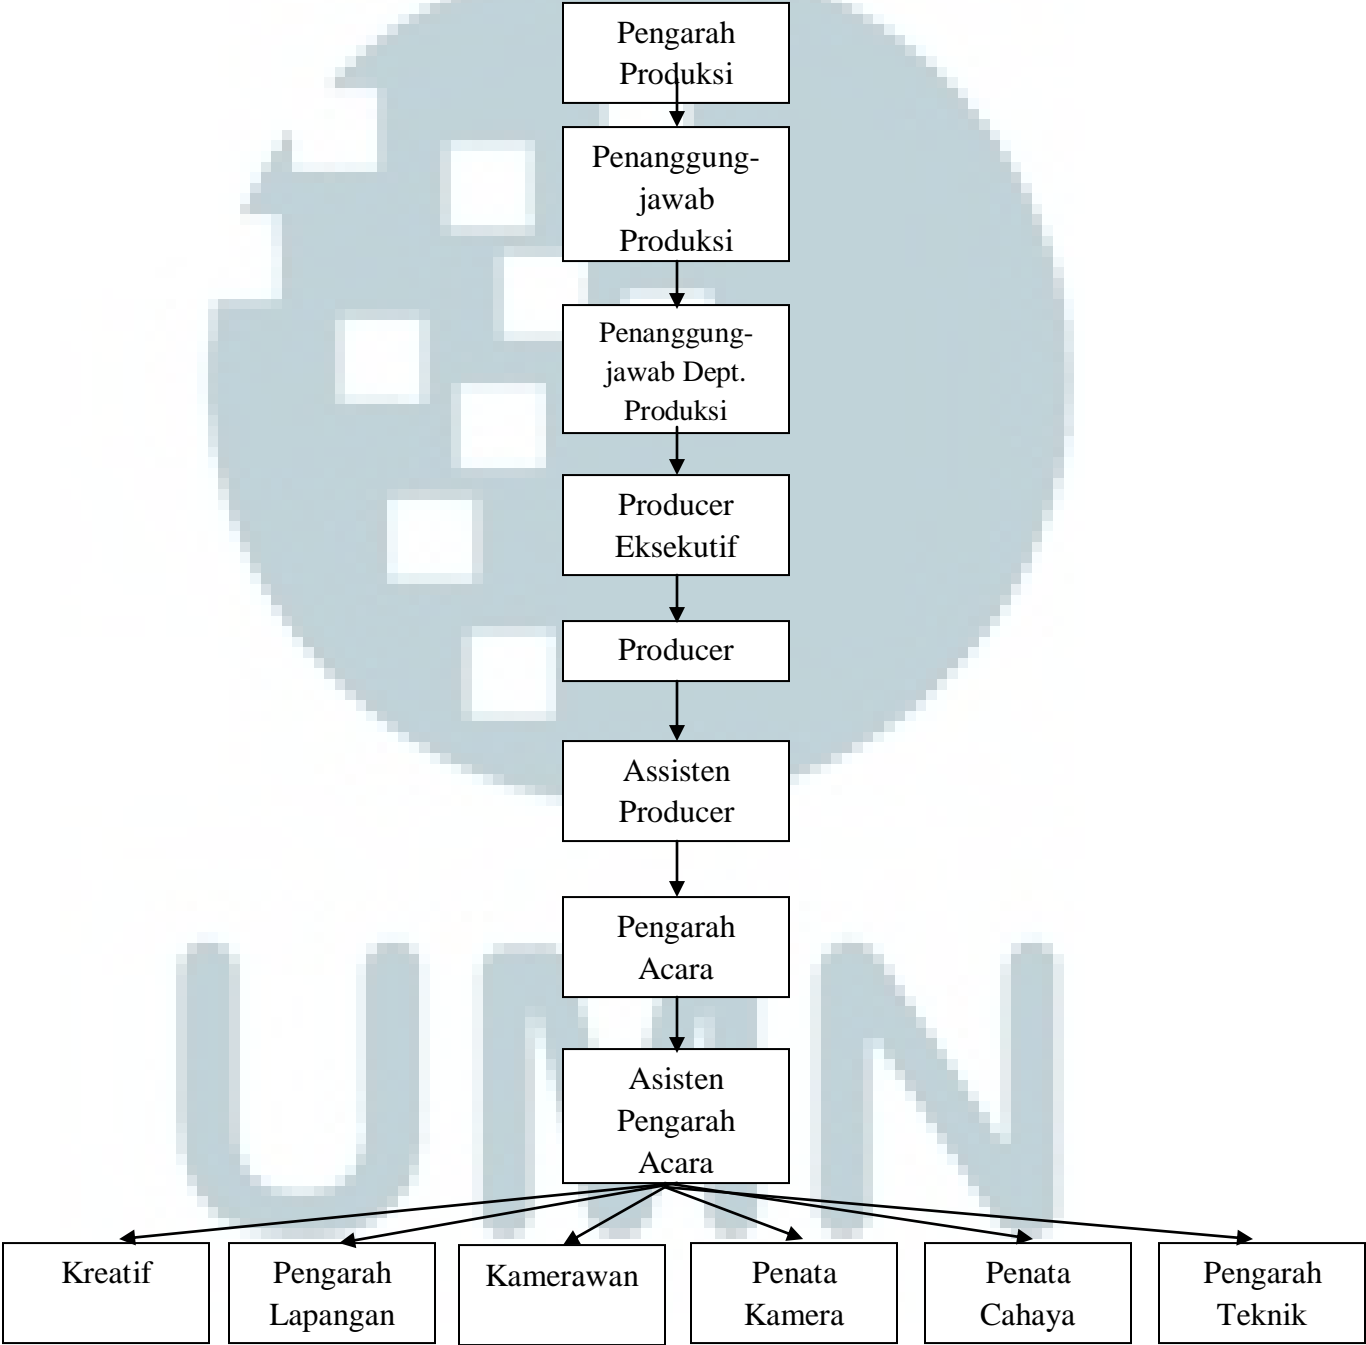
Pengarah Produksi

Penanggung-jawab Produksi

Penanggung-jawab Dept. Produksi

Producer Eksekutif

Producer

Assisten Producer

Pengarah Acara

Asisten Pengarah Acara

Kreatif

Pengarah Lapangan

Kamerawan

Penata Kamera

Penata Cahaya

Pengarah Teknik

UMN